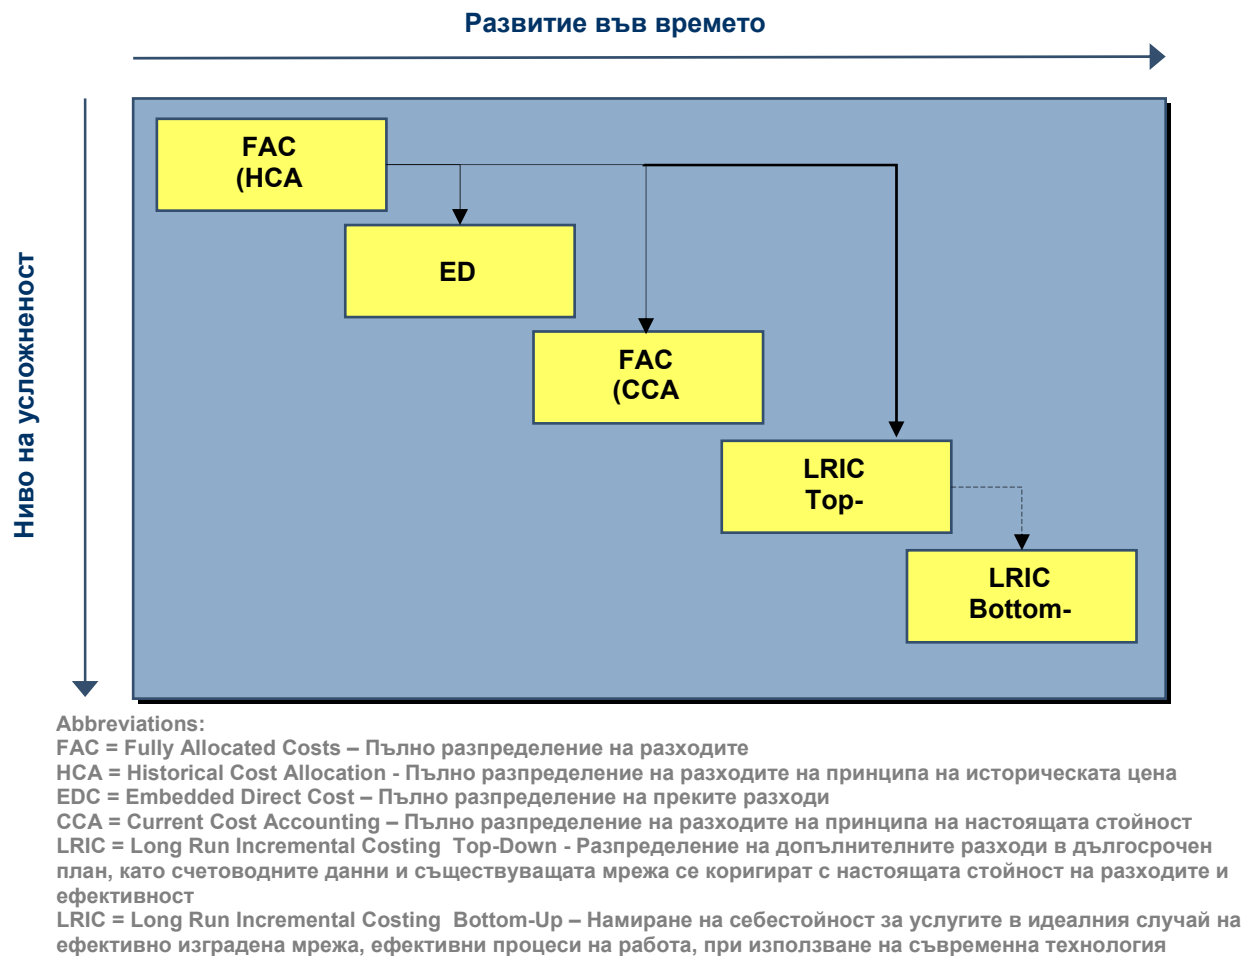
Развитие във времето

Ниво на усложненост

FAC
(HCA

ED

FAC
(CCA

LRIC
Top-

LRIC
Bottom-

Abbreviations:
FAC = Fully Allocated Costs – Пълно разпределение на разходите
HCA = Historical Cost Allocation - Пълно разпределение на разходите на принципа на историческата цена
EDC = Embedded Direct Cost – Пълно разпределение на преките разходи
CCA = Current Cost Accounting – Пълно разпределение на разходите на принципа на настоящата стойност
LRIC = Long Run Incremental Costing Top-Down - Разпределение на допълнителните разходи в дългосрочен план, като счетоводните данни и съществуващата мрежа се коригират с настоящата стойност на разходите и ефективност
LRIC = Long Run Incremental Costing Bottom-Up – Намиране на себестойност за услугите в идеалния случай на ефективно изградена мрежа, ефективни процеси на работа, при използване на съвременна технология